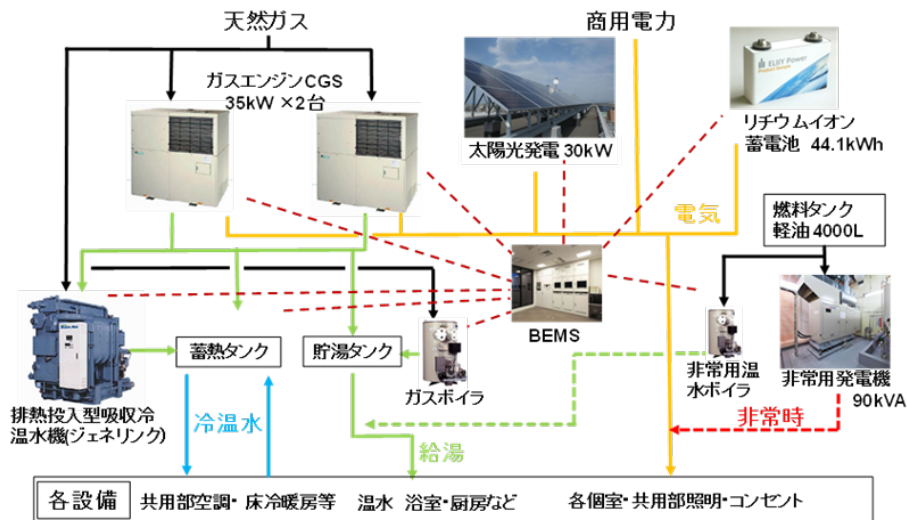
天然ガス

商用電力

ガスエンジンCGS
35kW ×2台

太陽光発電 30kW

リチウムイオン
蓄電池 44.1kWh

電気

燃料タンク
軽油 4000L

BEMS

排熱投入型吸収冷温水機(ジェネリンク)

蓄熱タンク

貯湯タンク

ガスボイラ

非常用温水ボイラ

非常用発電機
90kVA

非常時

冷温水

給湯

各設備　共用部空調・床冷暖房等　温水 浴室・厨房など　各個室・共用部照明・コンセント